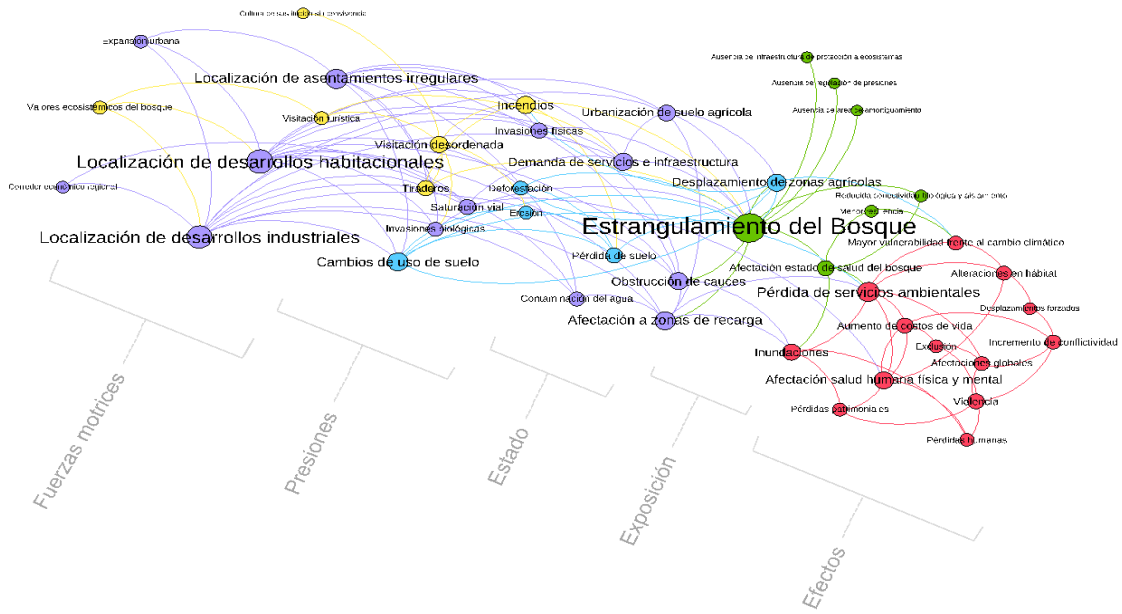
Cultura de sus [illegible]

Expansión urbana

Localización de asentamientos irregulares

Valores ecosistémicos del bosque

Incendios

Urbanización de suelo agrícola

Visitación turística

Invasiones físicas

Visitación desordenada

Localización de desarrollos habitacionales

Demanda de servicios e infraestructura

Corredor económico regional

Tiraderos

Deforestación

Saturación vial

Erosión

Localización de desarrollos industriales

Invasiones biológicas

Cambios de uso de suelo

Pérdida de suelo

Contaminación del agua

Obstrucción de cauces

Afectación a zonas de recarga

Ausencia de infraestructura de protección a ecosistemas

Ausencia de regulación de presiones

Ausencia de área de amortiguamiento

Desplazamiento de zonas agrícolas

Reducida conectividad biológica y aislamiento

Marginalidad

Estrangulamiento del Bosque

Mayor vulnerabilidad frente al cambio climático

Afectación estado de salud del bosque

Alteraciones en hábitat

Pérdida de servicios ambientales

Desplazamientos forzados

Aumento de costos de vida

Incremento de conflictividad

Inundaciones

Exclusión

Afectaciones globales

Afectación salud humana física y mental

Violencia

Pérdidas patrimoniales

Pérdidas humanas

Fuerzas motrices

Presiones

Estado

Exposición

Efectos